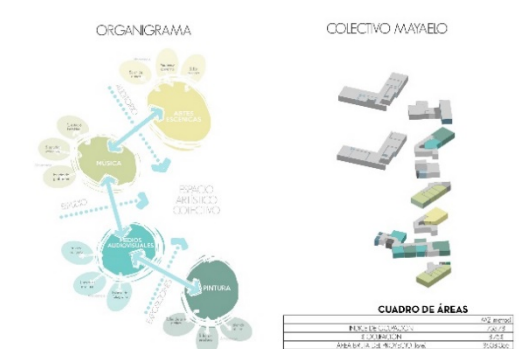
ORGANIGRAMA

COLECTIVO MAYAELO

ARTES ESCÉNICAS

MÚSICA

ESPACIO ARTÍSTICO COLECTIVO

MEDIOS AUDIOVISUALES

PINTURA

CUADRO DE ÁREAS

| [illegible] | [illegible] |
|---|---|
| ÍNDICE DE OCUPACIÓN | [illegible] |
| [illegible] OCUPACIÓN | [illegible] |
| ÁREA BRUTA DEL PROYECTO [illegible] | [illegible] |